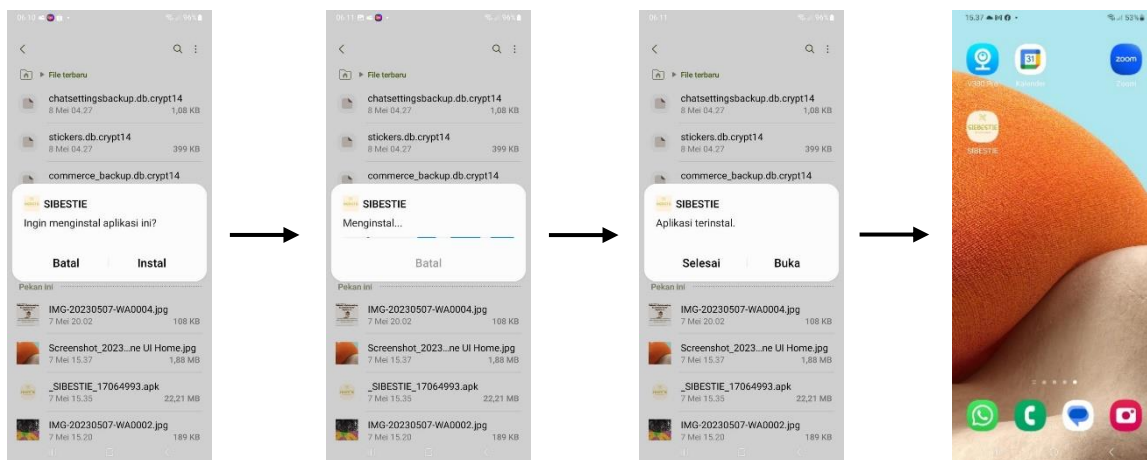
06.10

File terbaru

chatsettingsbackup.db.crypt14
8 Mei 04.27 1,08 KB

stickers.db.crypt14
8 Mei 04.27 399 KB

commerce_backup.db.crypt14

SIBESTIE
Ingin menginstal aplikasi ini?

Batal Instal

Pekan ini

IMG-20230507-WA0004.jpg
7 Mei 20.02 108 KB

Screenshot_2023...ne UI Home.jpg
7 Mei 15.37 1,88 MB

_SIBESTIE_17064993.apk
7 Mei 15.35 22,21 MB

IMG-20230507-WA0002.jpg
7 Mei 15.20 189 KB

06.11

File terbaru

chatsettingsbackup.db.crypt14
8 Mei 04.27 1,08 KB

stickers.db.crypt14
8 Mei 04.27 399 KB

commerce_backup.db.crypt14

SIBESTIE
Menginstal...

Batal

Pekan ini

IMG-20230507-WA0004.jpg
7 Mei 20.02 108 KB

Screenshot_2023...ne UI Home.jpg
7 Mei 15.37 1,88 MB

_SIBESTIE_17064993.apk
7 Mei 15.35 22,21 MB

IMG-20230507-WA0002.jpg
7 Mei 15.20 189 KB

06.11

File terbaru

chatsettingsbackup.db.crypt14
8 Mei 04.27 1,08 KB

stickers.db.crypt14
8 Mei 04.27 399 KB

commerce_backup.db.crypt14

SIBESTIE
Aplikasi terinstal.

Selesai Buka

Pekan ini

IMG-20230507-WA0004.jpg
7 Mei 20.02 108 KB

Screenshot_2023...ne UI Home.jpg
7 Mei 15.37 1,88 MB

_SIBESTIE_17064993.apk
7 Mei 15.35 22,21 MB

IMG-20230507-WA0002.jpg
7 Mei 15.20 189 KB

15.37

31
zoom
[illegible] Kalender Zoom
SIBESTIE